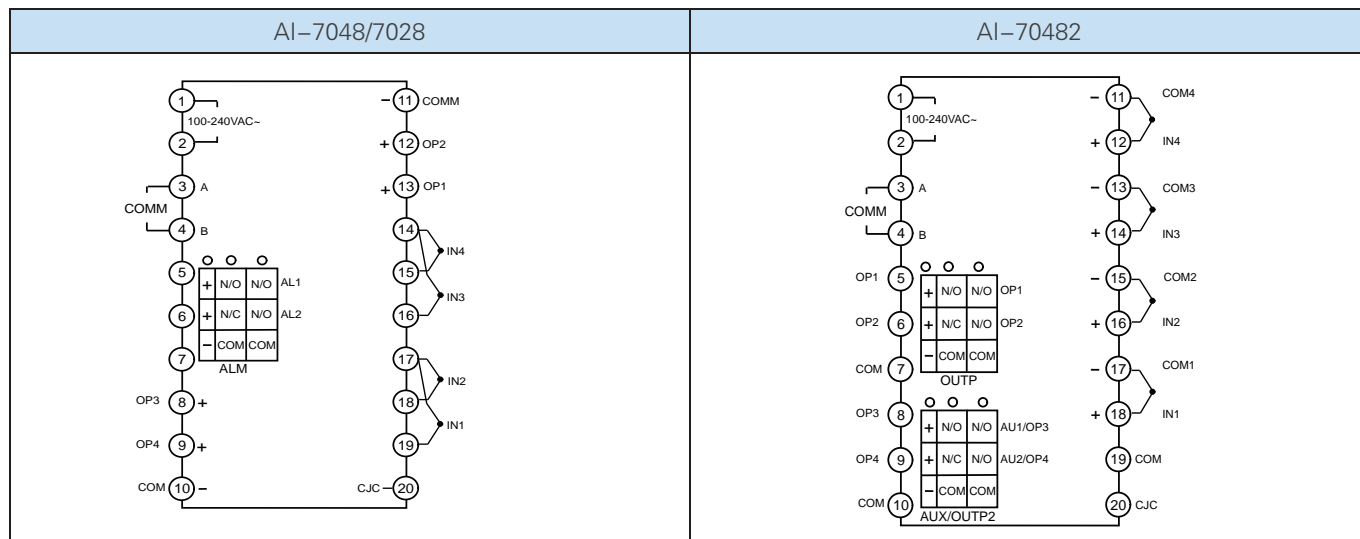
| AI–7048/7028 | AI–70482 |
|---|---|
| 1 100-240VAC~ 2 3 A COMM 4 B 5 6 7 + N/O N/O AL1 + N/C N/O AL2 – COM COM ALM OP3 8 + OP4 9 + COM 10 – – 11 COMM + 12 OP2 + 13 OP1 14 15 IN4 16 IN3 17 18 IN2 19 IN1 CJC 20 | 1 100-240VAC~ 2 3 A COMM 4 B OP1 5 OP2 6 COM 7 + N/O N/O OP1 + N/C N/O OP2 – COM COM OUTP OP3 8 OP4 9 COM 10 + N/O N/O AU1/OP3 + N/C N/O AU2/OP4 – COM COM AUX/OUTP2 – 11 COM4 + 12 IN4 – 13 COM3 + 14 IN3 – 15 COM2 + 16 IN2 – 17 COM1 + 18 IN1 19 COM 20 CJC |